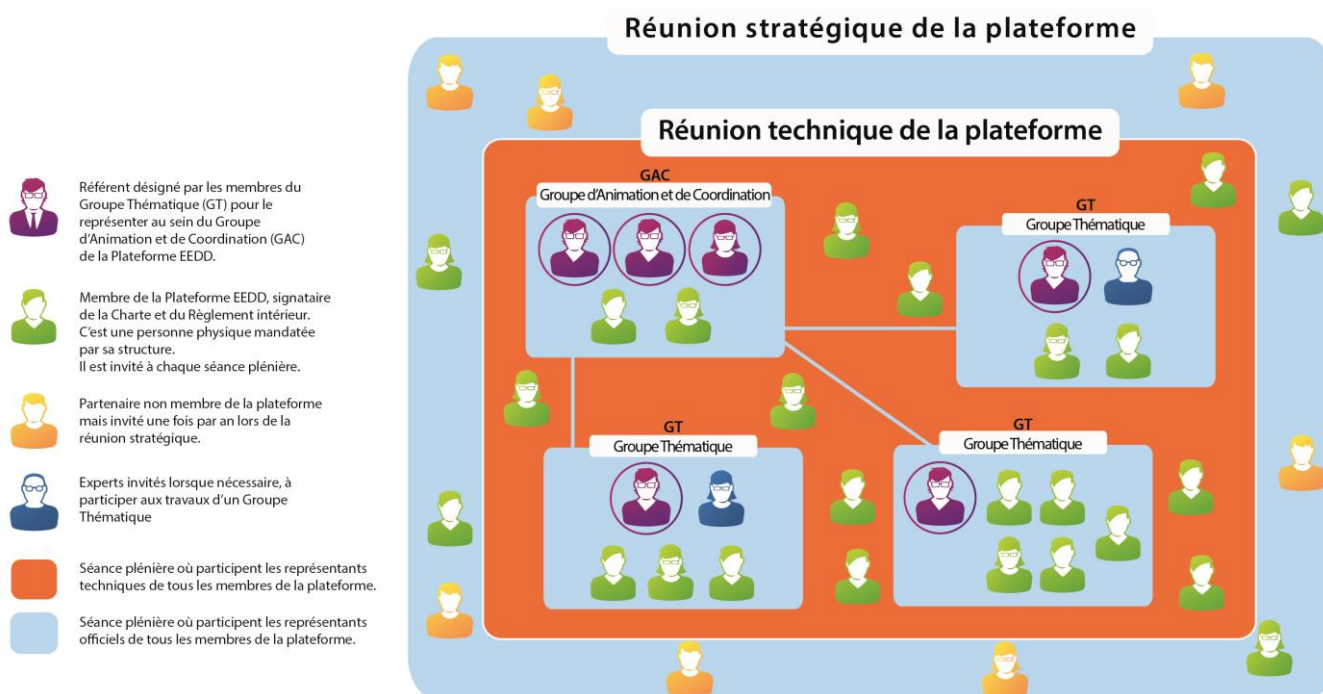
Référent désigné par les membres du Groupe Thématique (GT) pour le représenter au sein du Groupe d'Animation et de Coordination (GAC) de la Plateforme EEDD.

Membre de la Plateforme EEDD, signataire de la Charte et du Règlement intérieur. C'est une personne physique mandatée par sa structure. Il est invité à chaque séance plénière.

Partenaire non membre de la plateforme mais invité une fois par an lors de la réunion stratégique.

Experts invités lorsque nécessaire, à participer aux travaux d'un Groupe Thématique

Séance plénière où participent les représentants techniques de tous les membres de la plateforme.

Séance plénière où participent les représentants officiels de tous les membres de la plateforme.

Réunion stratégique de la plateforme

Réunion technique de la plateforme

GAC
Groupe d'Animation et de Coordination

GT
Groupe Thématique

GT
Groupe Thématique

GT
Groupe Thématique